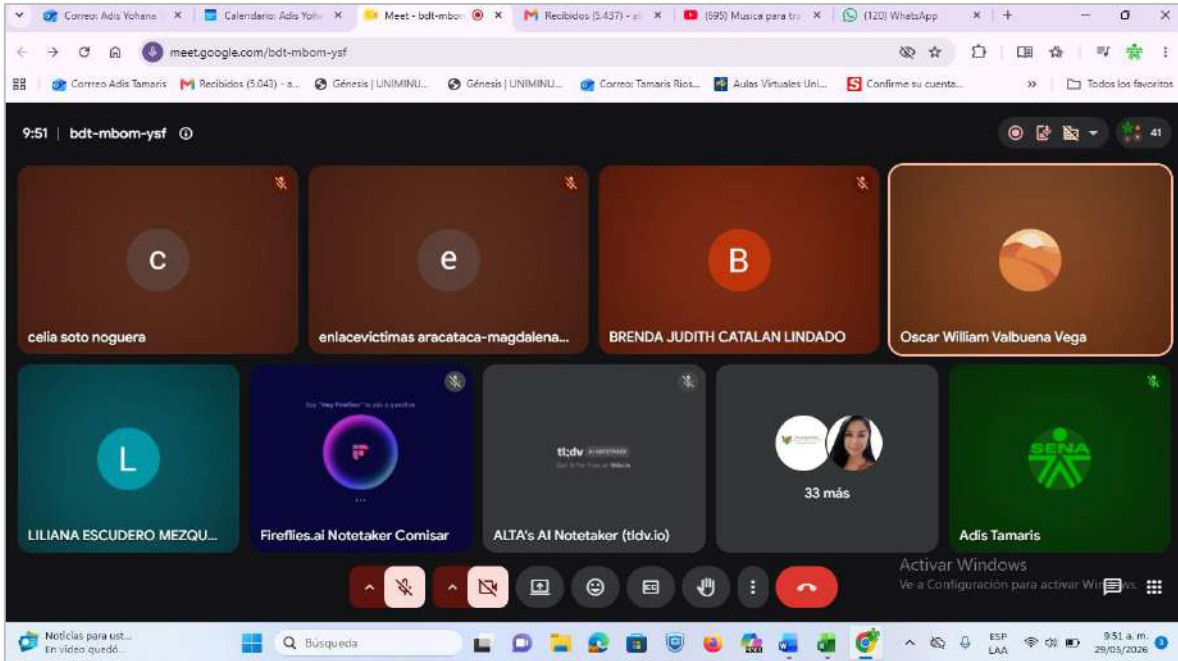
Correo: Adis Yohana ×
Calendario: Adis Yoh ×
Meet - bdt-mbo ×
Recibidos (5.437) - a ×
(695) Musica para tr ×
(120) WhatsApp ×

meet.google.com/bdt-mbom-ysf

Correo Adis Tamaris
Recibidos (5.043) - a...
Génesis | UNIMINU...
Génesis | UNIMINU...
Correo: Tamaris Rios...
Aulas Virtuales Uni...
Confirme su cuenta...
Todos los favoritos

9:51 | bdt-mbom-ysf

41

c
celia soto noguera

e
enlacevictimas aracataca-magdalena...

B
BRENDA JUDITH CATALAN LINDADO

Oscar William Valbuena Vega

L
LILIANA ESCUDERO MEZQU...

Fireflies.ai Notetaker Comisar

tl;dv
ALTA's AI Notetaker (tldv.io)

33 más

SENA
Adis Tamaris

Activar Windows
Ve a Configuración para activar Windows.

Noticias para ust...
En vivo quedó...
Búsqueda
ESP
LAA
9:51 a. m.
29/05/2026